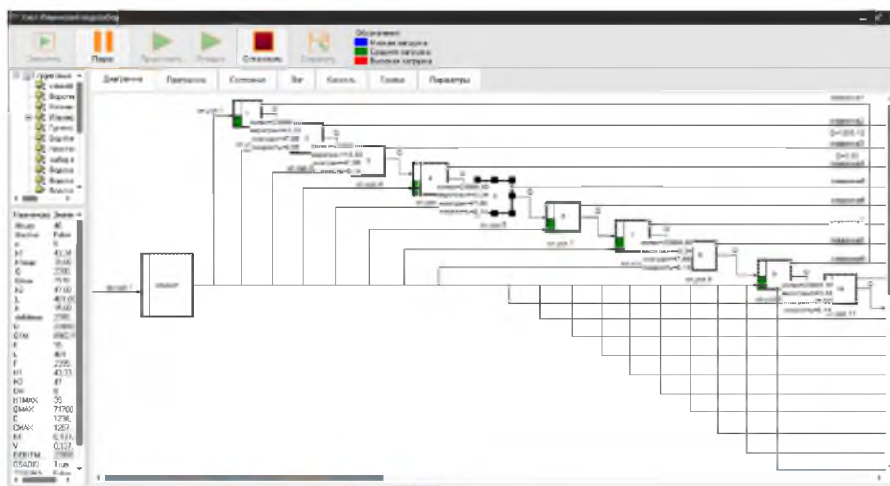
Запустить Пауза Продолжить Вперёд Остановить Сохранить

Обозначения:
Низкая нагрузка
Средняя нагрузка
Высокая нагрузка

Диаграмма Протоколы Состояния Вид Консоль Графики Параметры

Наименова Значе
Mode 40
Status False
H 43,38
Q 2300
N 4180
QMAX 71700
C 1236,
QMAX 1257,
V 0,107,
H1MAX 35

Q=1205,13
Q=0,00
Q
Q
Q
Q
Q
Q
Q
Q